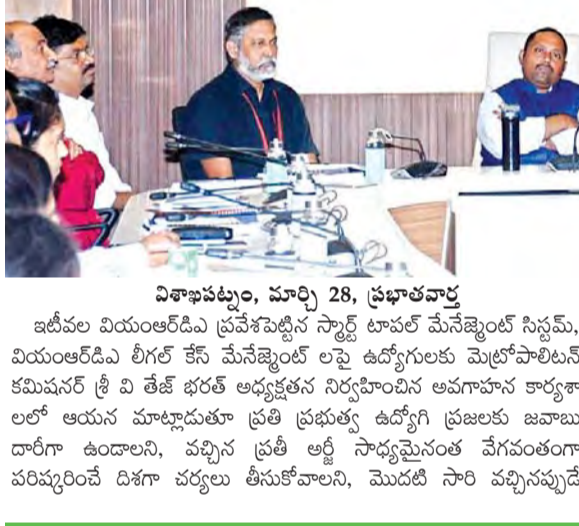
విశాఖపట్నం, మార్చి 28, ప్రభాతవార్త

ఇటీవల వియంఆర్‌డిఎ ప్రవేశపెట్టిన స్మార్ట్ టాపల్ మేనేజ్మెంట్ సిస్టమ్, వియంఆర్‌డిఎ లీగల్ కేస్ మేనేజ్మెంట్ లపై ఉద్యోగులకు మెట్రోపాలిటన్ కమిషనర్ శ్రీ వి తేజ్ భరత్ అధ్యక్షతన నిర్వహించిన అవగాహన కార్యశాలలో ఆయన మాట్లాడుతూ ప్రతి ప్రభుత్వ ఉద్యోగి ప్రజలకు జవాబు దారీగా ఉండాలని, వచ్చిన ప్రతీ అర్జీ సాధ్యమైనంత వేగవంతంగా పరిష్కరించే దిశగా చర్యలు తీసుకోవాలని, మొదటి సారి వచ్చినప్పుడే